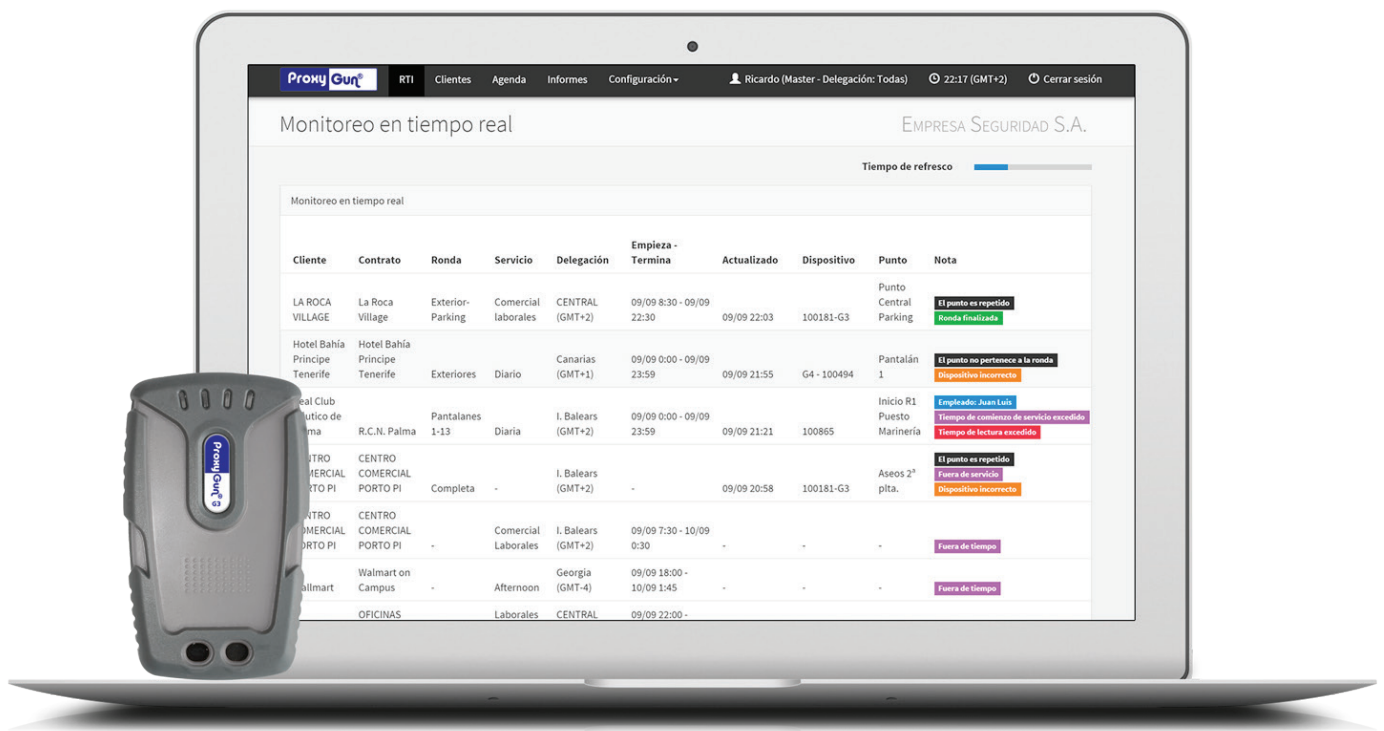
ProxyGun® RTI Clientes Agenda Informes Configuración ▾ Ricardo (Master - Delegación: Todas) 22:17 (GMT+2) Cerrar sesión

Monitoreo en tiempo real

EMPRESA SEGURIDAD S.A.

Tiempo de refresco

Monitoreo en tiempo real

| Cliente | Contrato | Ronda | Servicio | Delegación | Empieza - Termina | Actualizado | Dispositivo | Punto | Nota |
|---|---|---|---|---|---|---|---|---|---|
| LA ROCA VILLAGE | La Roca Village | Exterior-Parking | Comercial laborales | CENTRAL (GMT+2) | 09/09 8:30 - 09/09 22:30 | 09/09 22:03 | 100181-G3 | Punto Central Parking | El punto es repetido Ronda finalizada |
| Hotel Bahía Principe Tenerife | Hotel Bahía Principe Tenerife | Exteriores | Diario | Canarias (GMT+1) | 09/09 0:00 - 09/09 23:59 | 09/09 21:55 | G4 - 100494 | Pantalán 1 | El punto no pertenece a la ronda Dispositivo incorrecto |
| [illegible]eal Club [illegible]utico de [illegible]ma | R.C.N. Palma | Pantalanes 1-13 | Diaria | I. Balears (GMT+2) | 09/09 0:00 - 09/09 23:59 | 09/09 21:21 | 100865 | Inicio R1 Puesto Marinería | Empleado: Juan Luis Tiempo de comienzo de servicio excedido Tiempo de lectura excedido |
| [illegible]NTRO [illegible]MERCIAL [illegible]RTO PI | CENTRO COMERCIAL PORTO PI | Completa | - | I. Balears (GMT+2) | - | 09/09 20:58 | 100181-G3 | Aseos 2ª plta. | El punto es repetido Fuera de servicio Dispositivo incorrecto |
| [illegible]NTRO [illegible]MERCIAL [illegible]RTO PI | CENTRO COMERCIAL PORTO PI | - | Comercial Laborales | I. Balears (GMT+2) | 09/09 7:30 - 10/09 0:30 | - | - | - | Fuera de tiempo |
| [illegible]llmart | Walmart on Campus | - | Afternoon | Georgia (GMT-4) | 09/09 18:00 - 10/09 1:45 | - | - | - | Fuera de tiempo |
| | OFICINAS | | Laborales | CENTRAL | 09/09 22:00 - | | | | |

ProxyGun®